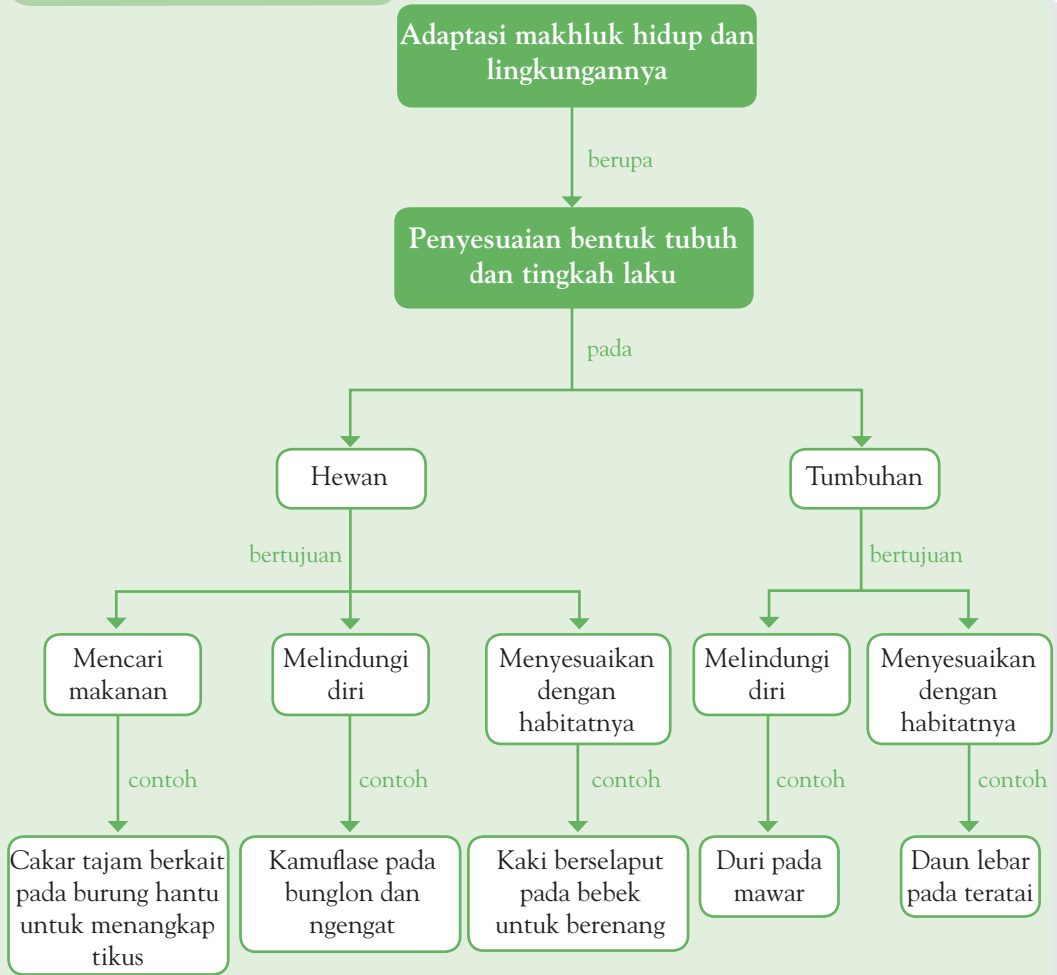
Adaptasi makhluk hidup dan lingkungannya

berupa

Penyesuaian bentuk tubuh dan tingkah laku

pada

Hewan

Tumbuhan

bertujuan

bertujuan

Mencari makanan

Melindungi diri

Menyesuaikan dengan habitatnya

Melindungi diri

Menyesuaikan dengan habitatnya

contoh

contoh

contoh

contoh

contoh

Cakar tajam berkait pada burung hantu untuk menangkap tikus

Kamuflase pada bunglon dan ngengat

Kaki berselaput pada bebek untuk berenang

Duri pada mawar

Daun lebar pada teratai